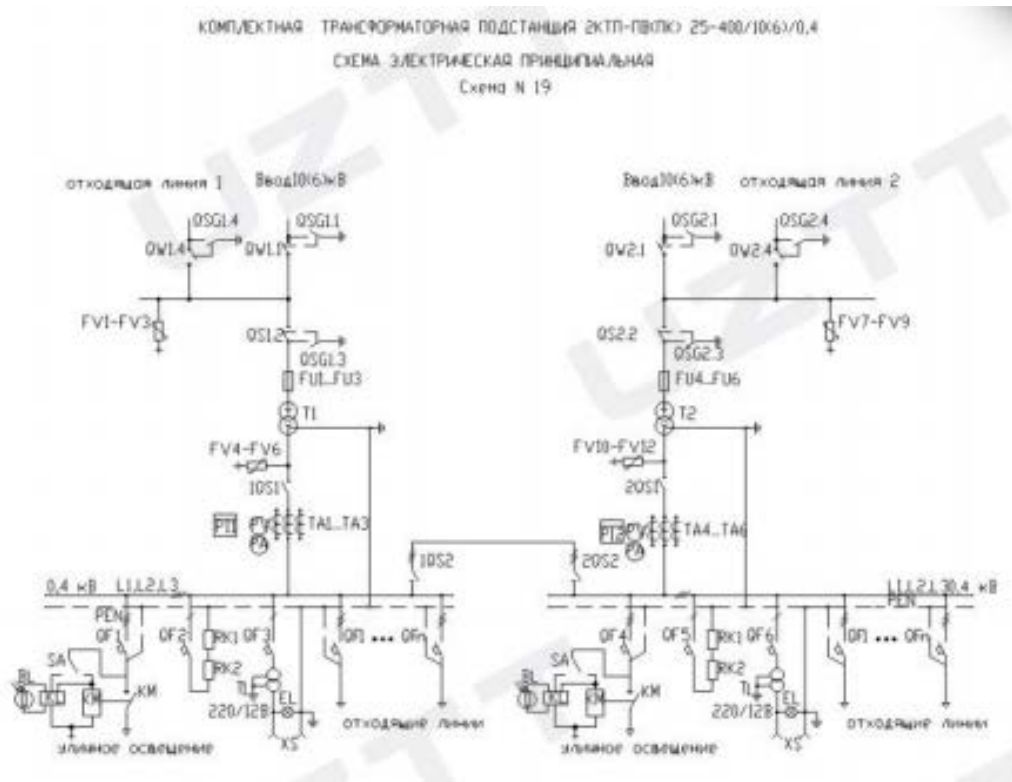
КОМПЛЕКТНАЯ ТРАНСФОРМАТОРНАЯ ПОДСТАНЦИЯ 2КТП-ПВ(ПК) 25-400/10(6)/0,4

СХЕМА ЭЛЕКТРИЧЕСКАЯ ПРИНЦИПИАЛЬНАЯ

Схема N 19

отходящая линия 1 Ввод10(6)кВ

Ввод10(6)кВ отходящая линия 2

QSG1.4 QSG1.1 QW1.4 QW1.1

QSG2.1 QSG2.4 QW2.1 QW2.4

FV1-FV3

FV7-FV9

QS1.2 QSG1.3 FU1...FU3

QS2.2 QSG2.3 FU4...FU6

T1

T2

FV4-FV6

FV10-FV12

1QS1

2QS1

PI1 PV TA1...TA3 PA

PI2 PV TA4...TA6 PA

1QS2

2QS2

0,4 кВ L1 L2 L3

L1 L2 L3 0,4 кВ

PEN

PEN

QF1 QF2 RK1 RK2 QF3 QFl ... QFn

QF4 QF5 RK1 RK2 QF6 QFl ... QFn

SA BL KM

SA BL KM

TL EL 220/12В XS

TL EL 220/12В XS

уличное освещение

уличное освещение

отходящие линии

отходящие линии

UZTT